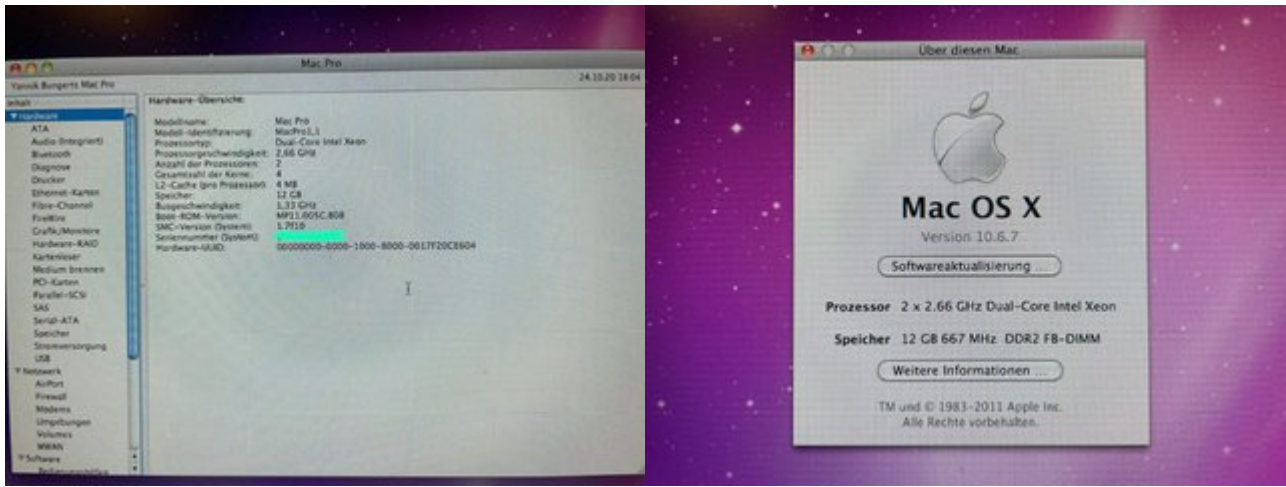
Mac Pro

Yannik Bungerts Mac Pro

24.10.20 18:04

Inhalt

▼Hardware
ATA
Audio (Integriert)
Bluetooth
Diagnose
Drucker
Ethernet-Karten
Fibre-Channel
FireWire
Grafik/Monitore
Hardware-RAID
Kartenleser
Medium brennen
PCI-Karten
Parallel-SCSI
SAS
Serial-ATA
Speicher
Stromversorgung
USB
▼Netzwerk
AirPort
Firewall
Modems
Umgebungen
Volumes
WWAN
▼Software
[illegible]

Hardware-Übersicht:

| | |
|---|---|
| Modellname: | Mac Pro |
| Modell-Identifizierung: | MacPro1,1 |
| Prozessortyp: | Dual-Core Intel Xeon |
| Prozessorgeschwindigkeit: | 2.66 GHz |
| Anzahl der Prozessoren: | 2 |
| Gesamtzahl der Kerne: | 4 |
| L2-Cache (pro Prozessor): | 4 MB |
| Speicher: | 12 GB |
| Busgeschwindigkeit: | 1,33 GHz |
| Boot-ROM-Version: | MP11.005C.B08 |
| SMC-Version (System): | 1.7f10 |
| Seriennummer (System): | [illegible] |
| Hardware-UUID: | 00000000-0000-1000-8000-0017F20CE604 |

Über diesen Mac

Mac OS X

Version 10.6.7

Softwareaktualisierung ...

Prozessor 2 x 2.66 GHz Dual-Core Intel Xeon

Speicher 12 GB 667 MHz DDR2 FB-DIMM

Weitere Informationen ...

TM und © 1983-2011 Apple Inc.
Alle Rechte vorbehalten.